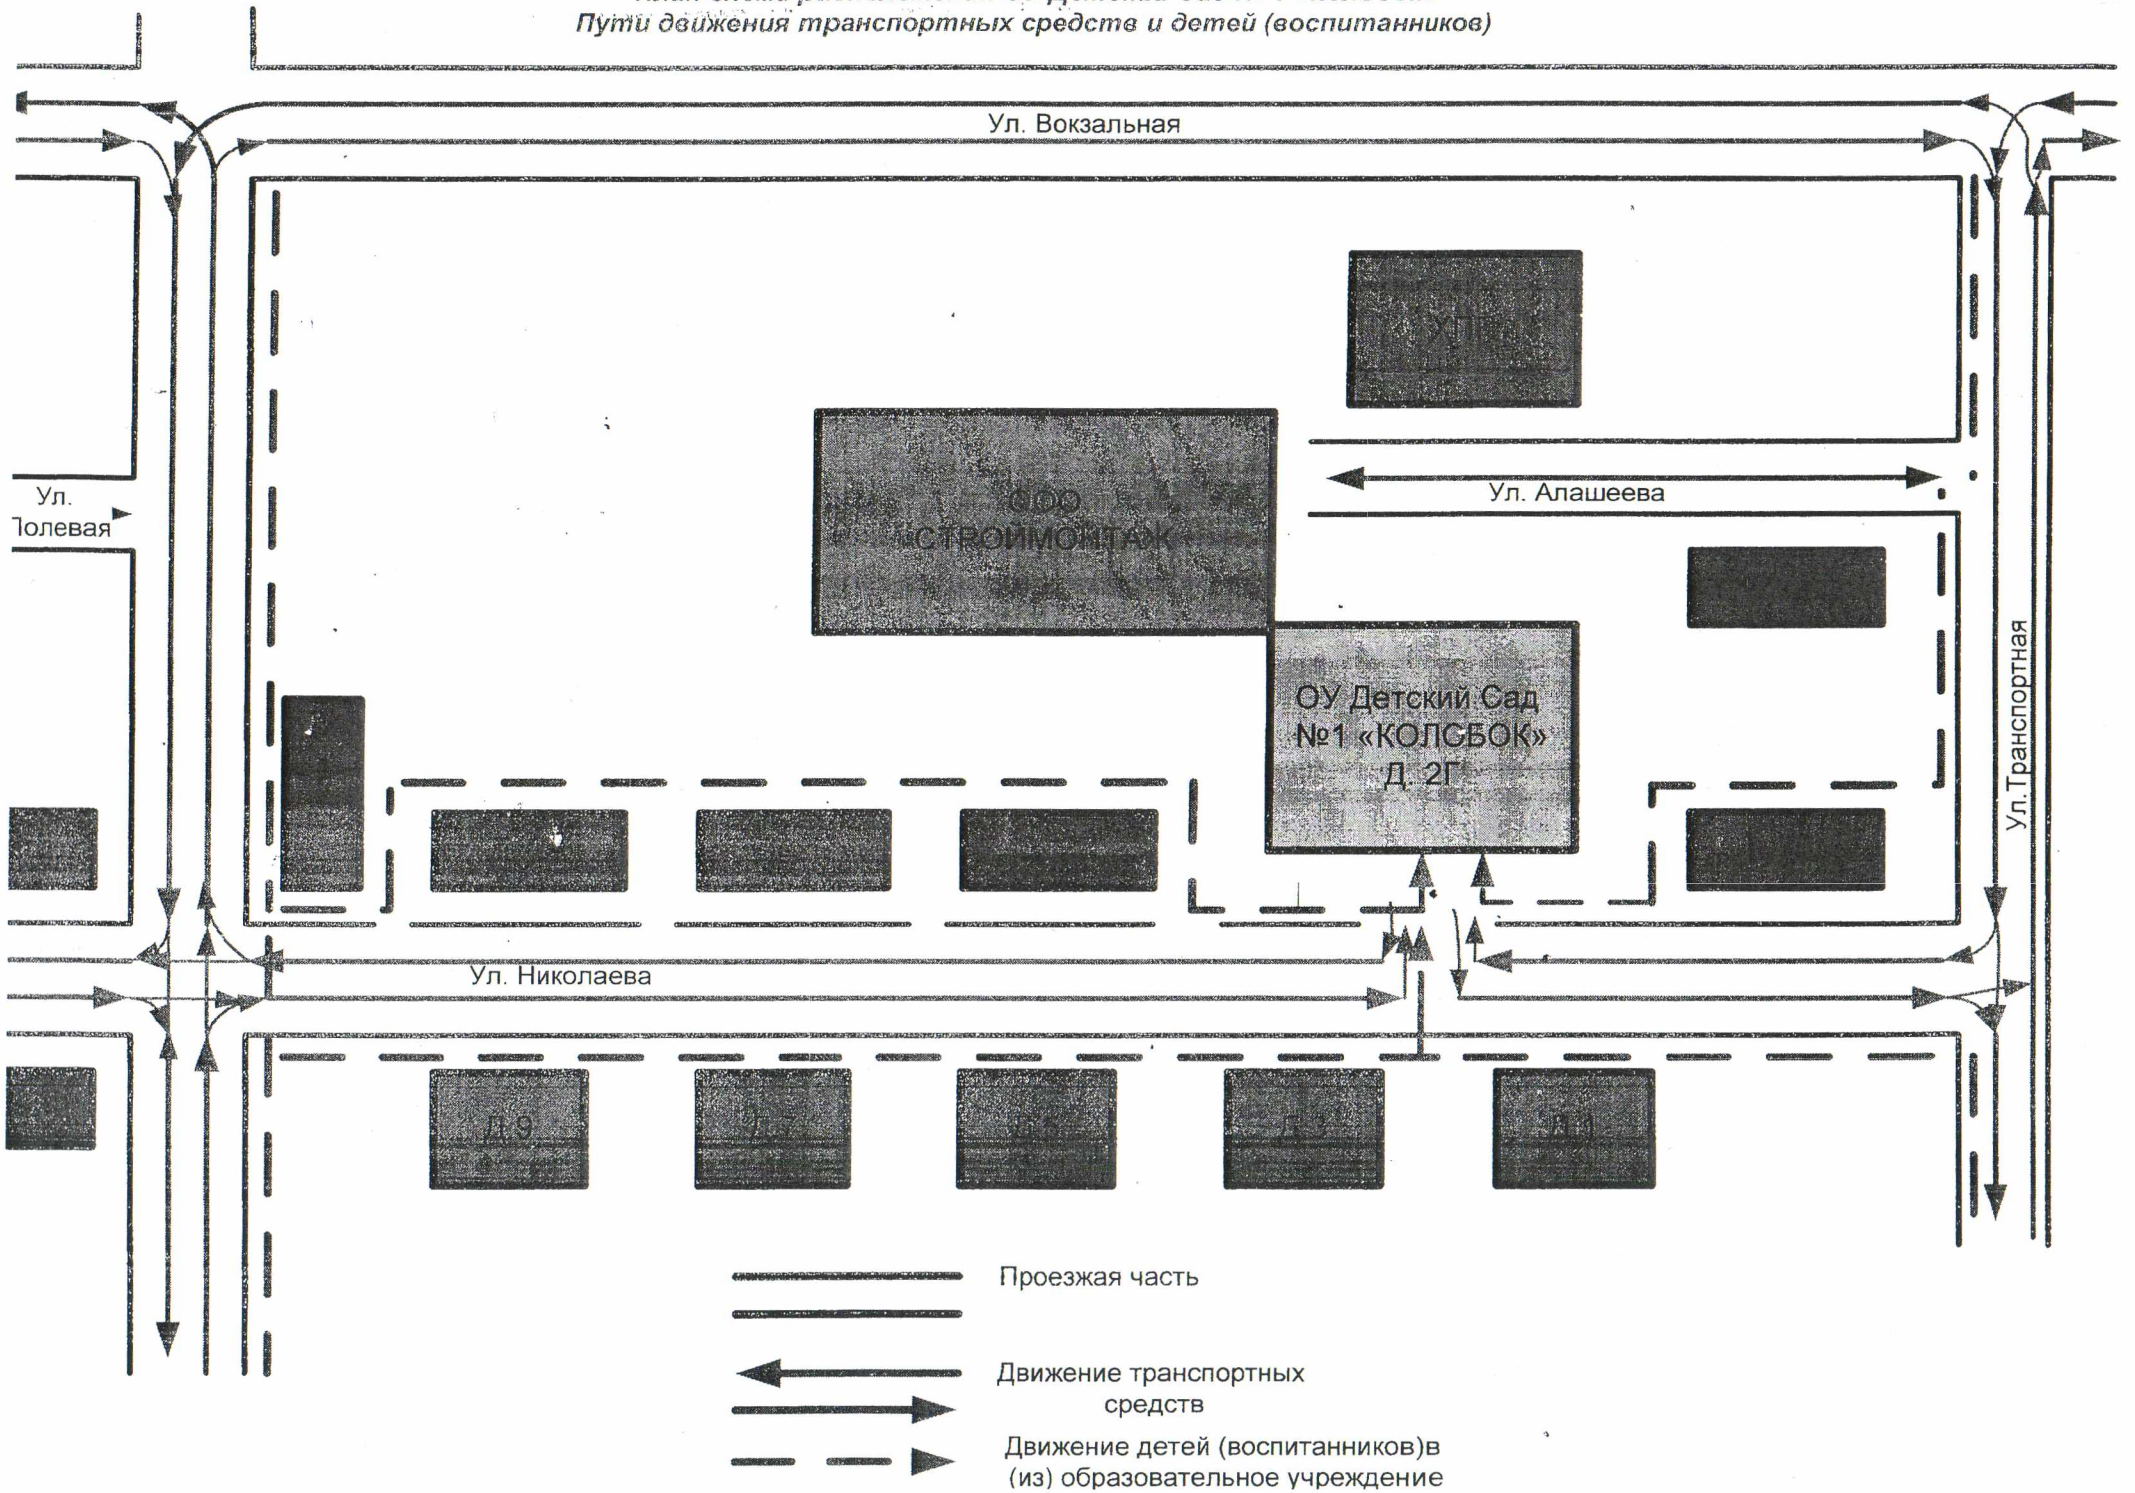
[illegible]
Пути движения транспортных средств и детей (воспитанников)

Ул. Вокзальная

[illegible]

ООО СТРОЙМОНТАЖ

Ул. Алашеева

Ул. Полевая

ОУ Детский Сад №1 «КОЛОБОК» Д. 2Г

Ул.Транспортная

Ул. Николаева

Д.9 Д.7 Д.5 Д.3 Д.1

Проезжая часть

Движение транспортных средств

Движение детей (воспитанников)в (из) образовательное учреждение